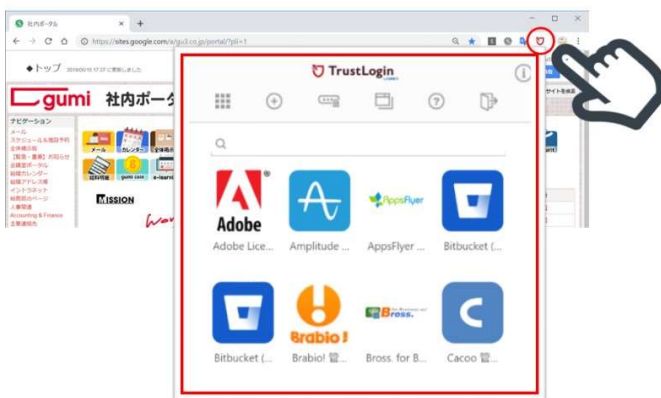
社内ポータル
https://sites.google.com/a/gu3.co.jp/portal/?pli=1
◆トップ 2019/09/10 17:27 に更新しました
gumi 社内ポータ
ナビゲーション
メール
スケジュール&施設予約
全体構成図
【緊急・重要】お知らせ
全體室ポータル
組織カレンダー
組織アドレス帳
イントラネット
組織図のページ
人事関連
Accounting & Finance
メール
カレンダー
MISSION
TrustLogin
Adobe
Adobe Lice...
Amplitude ...
AppsFlyer
AppsFlyer ...
Bitbucket (...
Bitbucket (...
Brabio!
Brabio! 管...
Bross.
Bross. for B...
Cacoo 管...